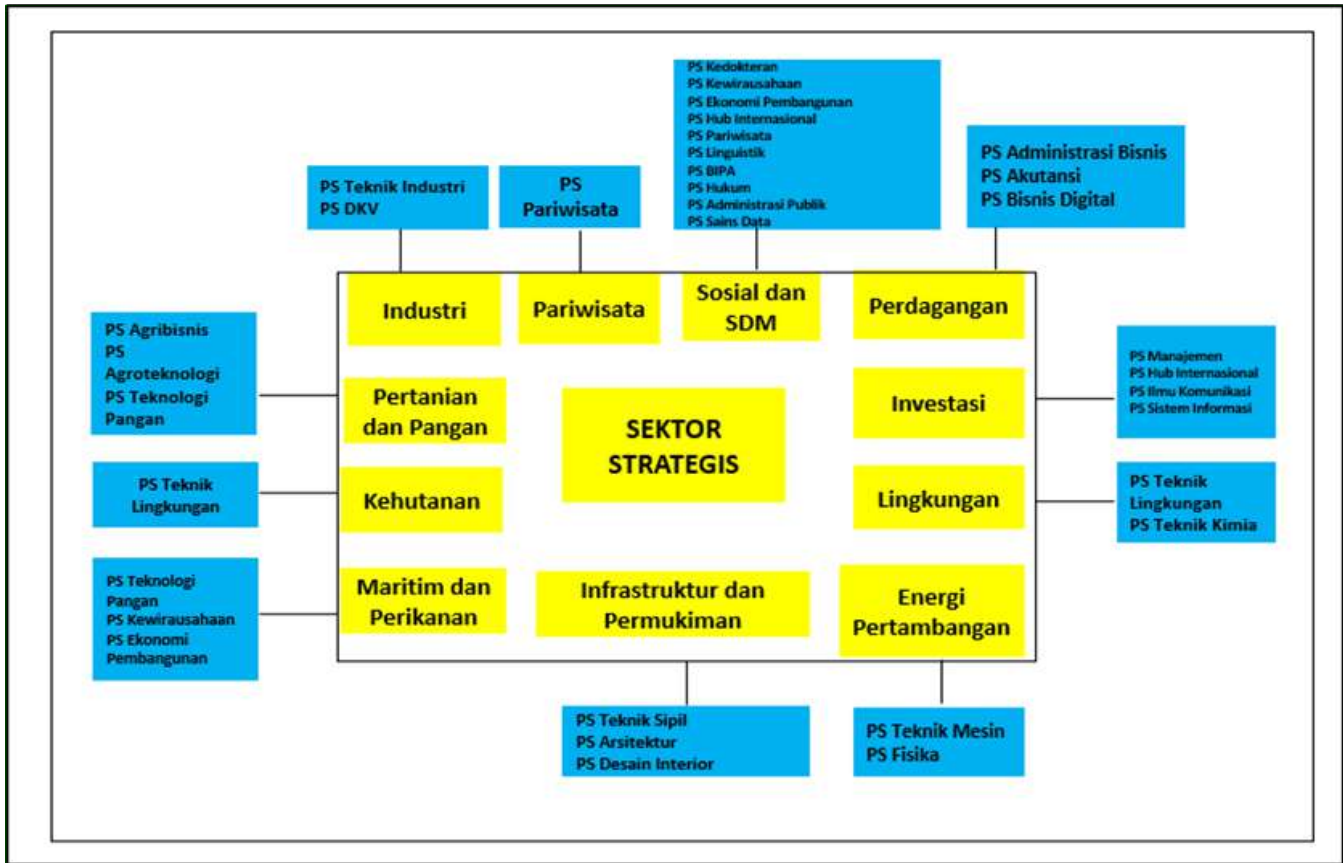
PS Kedokteran
PS Kewirausahaan
PS Ekonomi Pembangunan
PS Hub Internasional
PS Pariwisata
PS Linguistik
PS BIPA
PS Hukum
PS Administrasi Publik
PS Sains Data

PS Teknik Industri
PS DKV

PS Pariwisata

PS Administrasi Bisnis
PS Akutansi
PS Bisnis Digital

Industri

Pariwisata

Sosial dan SDM

Perdagangan

PS Agribisnis
PS Agroteknologi
PS Teknologi Pangan

Pertanian dan Pangan

SEKTOR STRATEGIS

Investasi

PS Manajemen
PS Hub Internasional
PS Ilmu Komunikasi
PS Sistem Informasi

PS Teknik Lingkungan

Kehutanan

Lingkungan

PS Teknik Lingkungan
PS Teknik Kimia

PS Teknologi Pangan
PS Kewirausahaan
PS Ekonomi Pembangunan

Maritim dan Perikanan

Infrastruktur dan Permukiman

Energi Pertambangan

PS Teknik Sipil
PS Arsitektur
PS Desain Interior

PS Teknik Mesin
PS Fisika